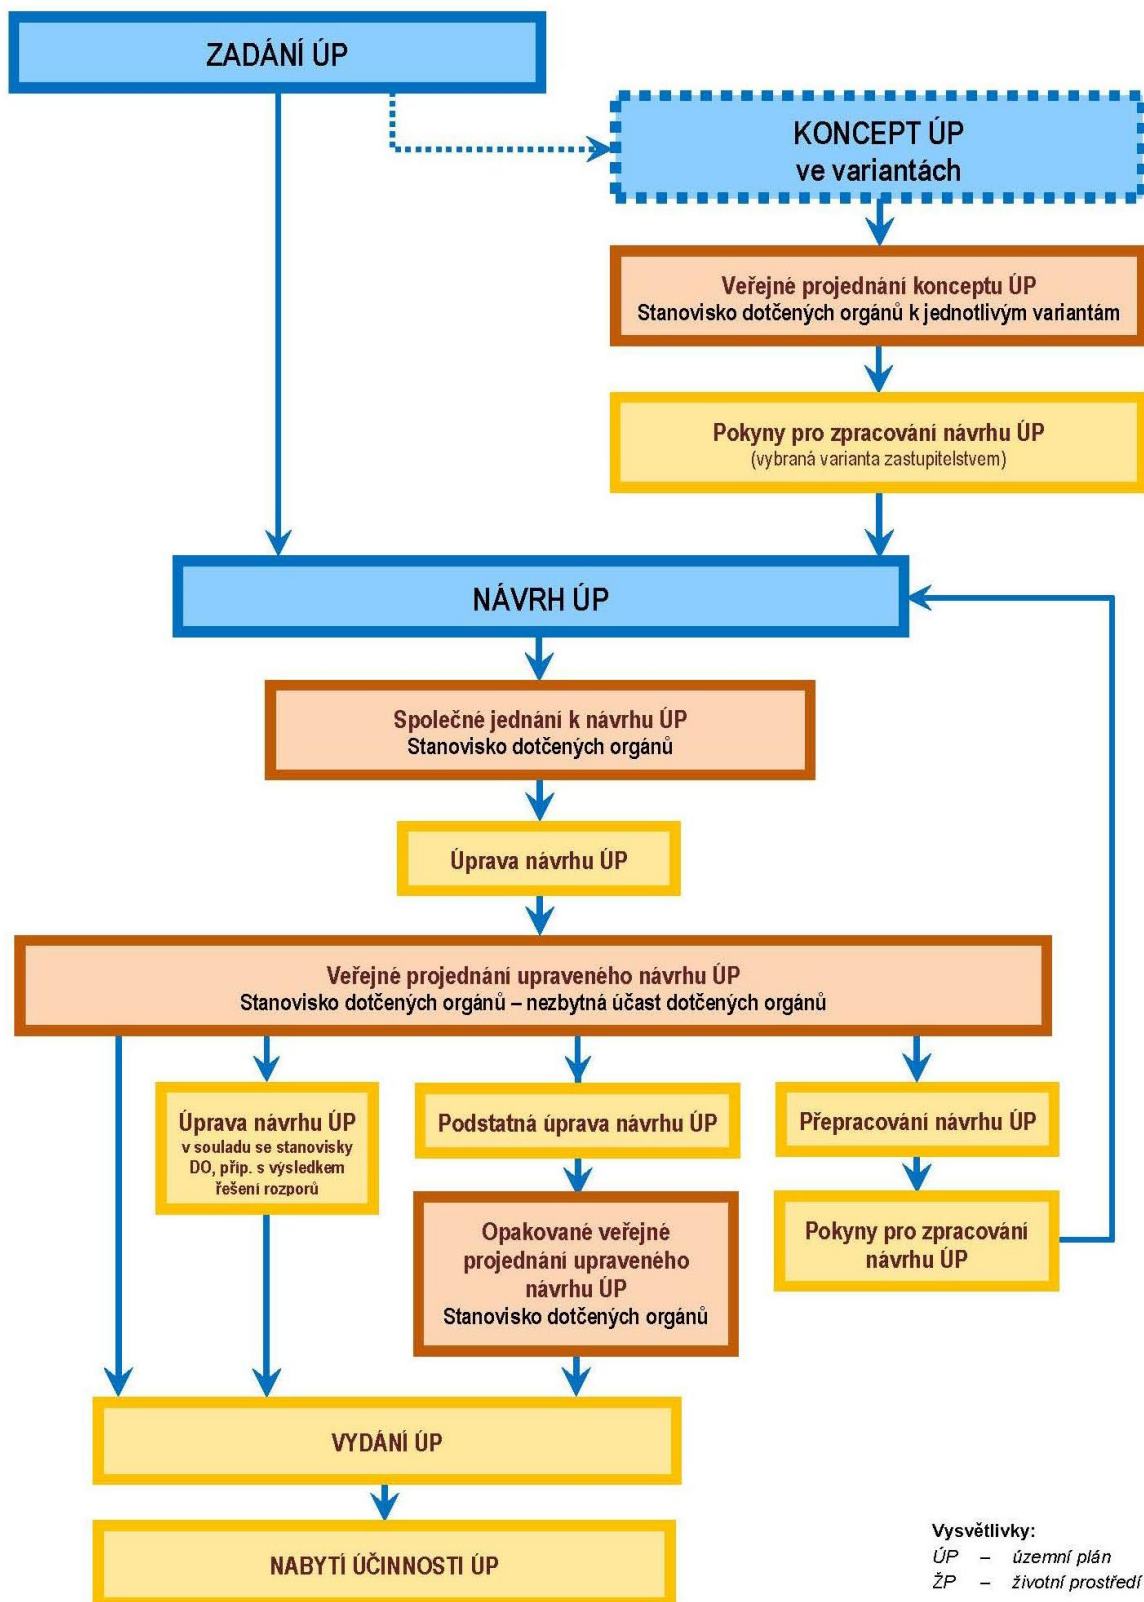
ZADÁNÍ ÚP

KONCEPT ÚP
ve variantách

Veřejné projednání konceptu ÚP
Stanovisko dotčených orgánů k jednotlivým variantám

Pokyny pro zpracování návrhu ÚP
(vybraná varianta zastupitelstvem)

NÁVRH ÚP

Společné jednání k návrhu ÚP
Stanovisko dotčených orgánů

Úprava návrhu ÚP

Veřejné projednání upraveného návrhu ÚP
Stanovisko dotčených orgánů – nezbytná účast dotčených orgánů

Úprava návrhu ÚP
v souladu se stanovisky DO, příp. s výsledkem řešení rozporů

Podstatná úprava návrhu ÚP

Přepracování návrhu ÚP

Opakované veřejné projednání upraveného návrhu ÚP
Stanovisko dotčených orgánů

Pokyny pro zpracování návrhu ÚP

VYDÁNÍ ÚP

NABYTÍ ÚČINNOSTI ÚP

Vysvětlivky:
ÚP – územní plán
ŽP – životní prostředí